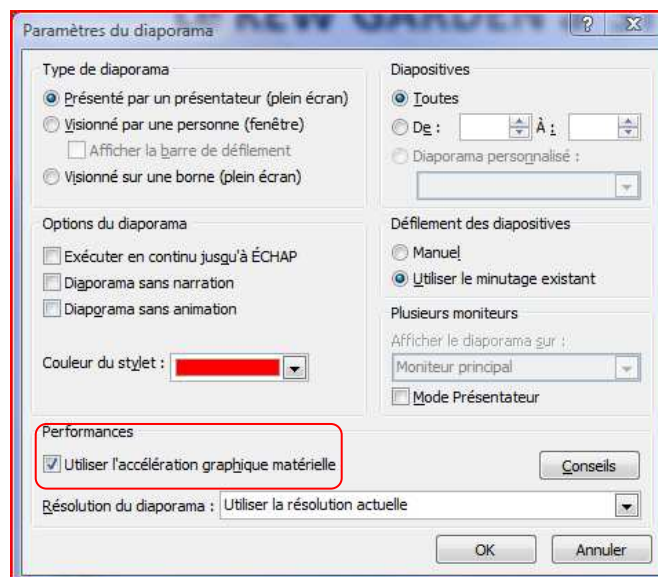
Paramètres du diaporama

?

X

Type de diaporama

Présenté par un présentateur (plein écran)

Visionné par une personne (fenêtre)

Afficher la barre de défilement

Visionné sur une borne (plein écran)

Diapositives

Toutes

De :

À :

Diaporama personnalisé :

Options du diaporama

Exécuter en continu jusqu'à ÉCHAP

Diaporama sans narration

Diaporama sans animation

Couleur du stylet :

Défilement des diapositives

Manuel

Utiliser le minutage existant

Plusieurs moniteurs

Afficher le diaporama sur :

Moniteur principal

Mode Présentateur

Performances

Utiliser l'accélération graphique matérielle

Conseils

Résolution du diaporama :

Utiliser la résolution actuelle

OK

Annuler